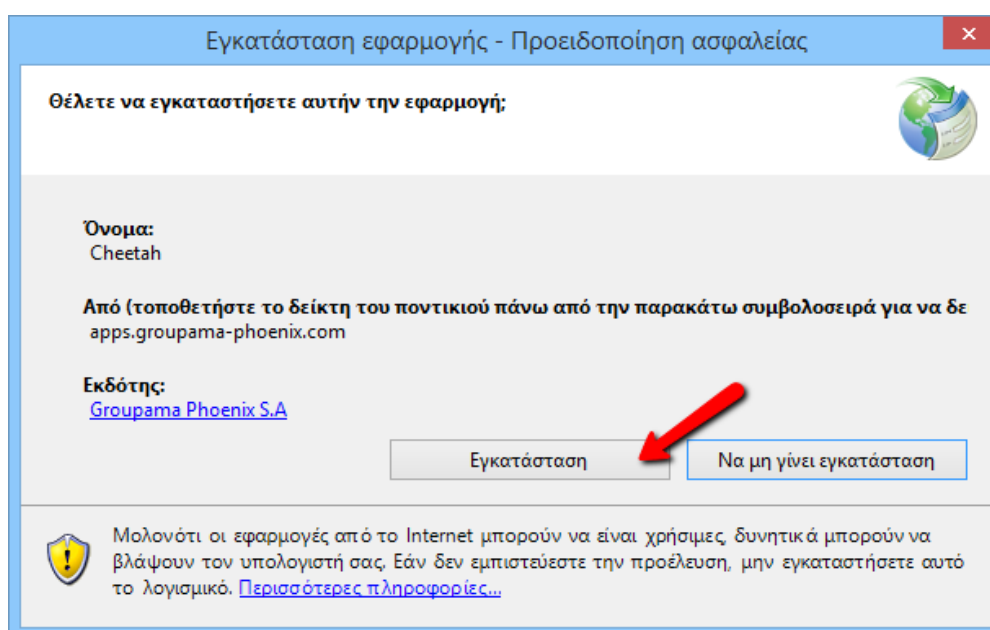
Εγκατάσταση εφαρμογής - Προειδοποίηση ασφαλείας

Θέλετε να εγκαταστήσετε αυτήν την εφαρμογή;

Όνομα:
Cheetah

Από (τοποθετήστε το δείκτη του ποντικιού πάνω από την παρακάτω συμβολοσειρά για να δε
apps.groupama-phoenix.com

Εκδότης:
Groupama Phoenix S.A

Εγκατάσταση

Να μη γίνει εγκατάσταση

Μολονότι οι εφαρμογές από το Internet μπορούν να είναι χρήσιμες, δυνητικά μπορούν να βλάψουν τον υπολογιστή σας. Εάν δεν εμπιστεύεστε την προέλευση, μην εγκαταστήσετε αυτό το λογισμικό. Περισσότερες πληροφορίες...